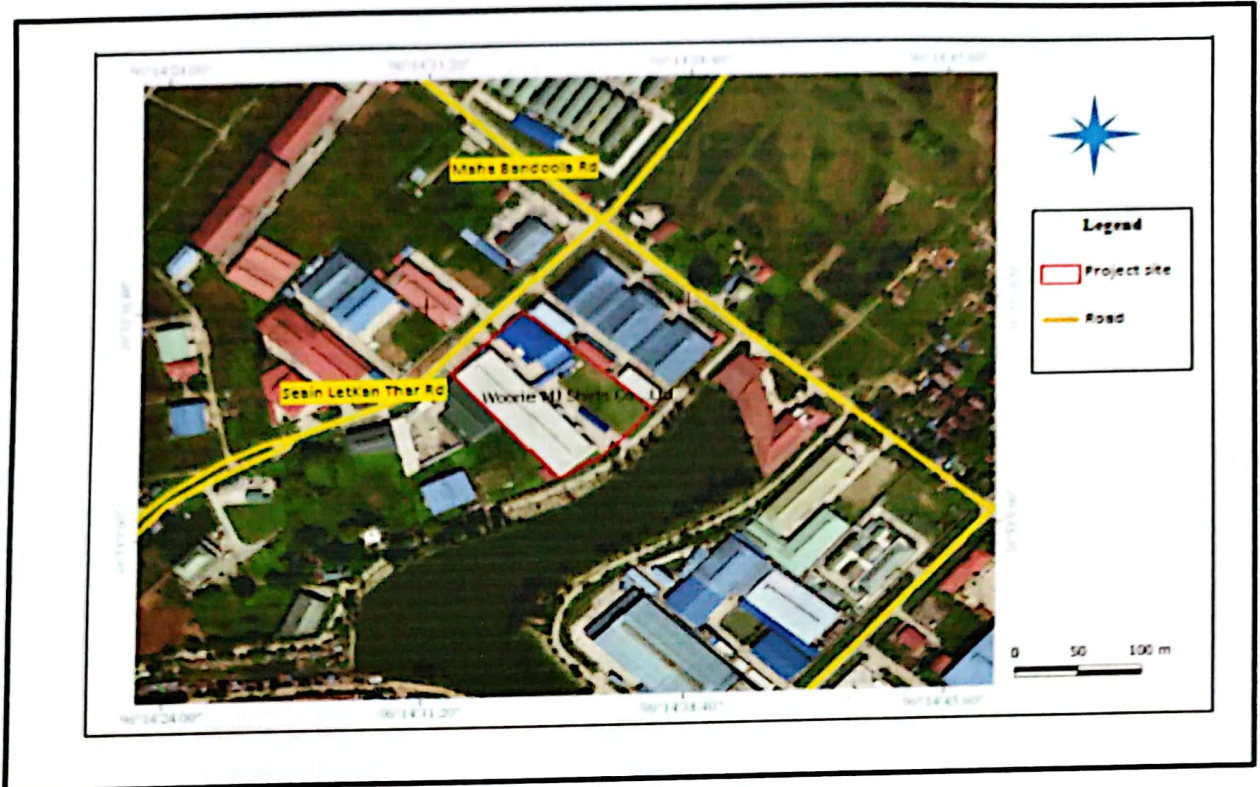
96°14'24.00"
96°14'31.20"
96°14'38.40"
96°14'45.60"

Maha Bandoola Rd

Legend

Project site

Road

Seain Letkan Thar Rd

Woorie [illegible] Shirts Co., Ltd

0 50 100 m

96°14'24.00"
96°14'31.20"
96°14'38.40"
96°14'45.60"